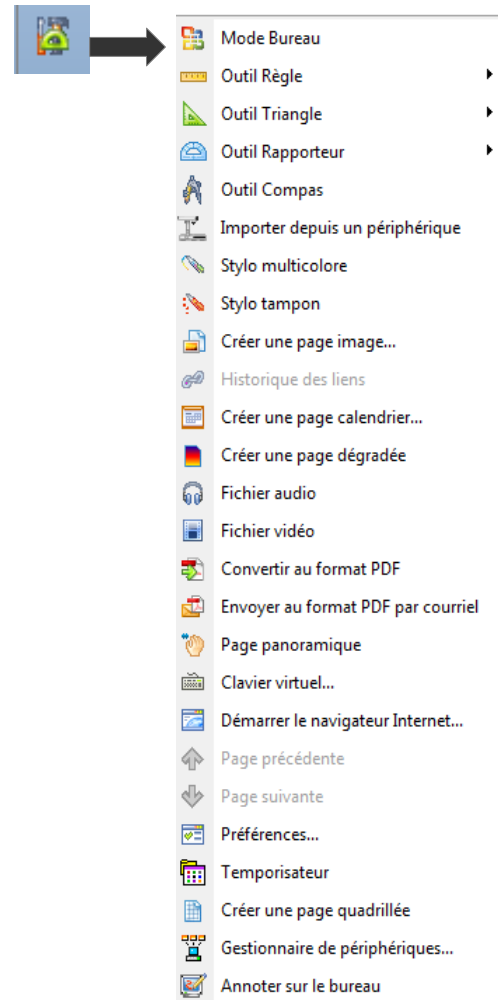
Mode Bureau
Outil Règle
Outil Triangle
Outil Rapporteur
Outil Compas
Importer depuis un périphérique
Stylo multicolore
Stylo tampon
Créer une page image...
Historique des liens
Créer une page calendrier...
Créer une page dégradée
Fichier audio
Fichier vidéo
Convertir au format PDF
Envoyer au format PDF par courriel
Page panoramique
Clavier virtuel...
Démarrer le navigateur Internet...
Page précédente
Page suivante
Préférences...
Temporisateur
Créer une page quadrillée
Gestionnaire de périphériques...
Annoter sur le bureau